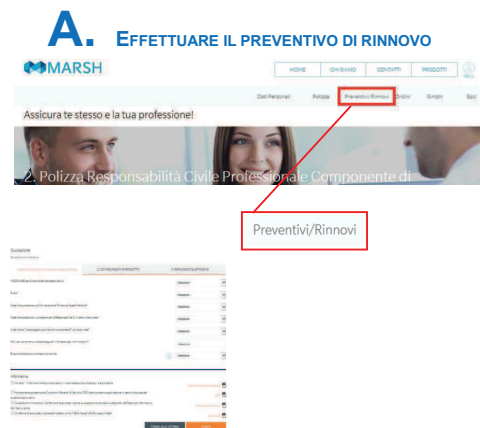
A. EFFETTUARE IL PREVENTIVO DI RINNOVO

MARSH

HOME | CHI SIAMO | CONTATTI | PRODOTTI

Dati Personali | Polizze | Preventivi/Rinnovi | Ordini | Sinistri

Assicura te stesso e la tua professione!

2. Polizza Responsabilità Civile Professionale Componente di

Preventivi/Rinnovi

Quotazioni

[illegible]